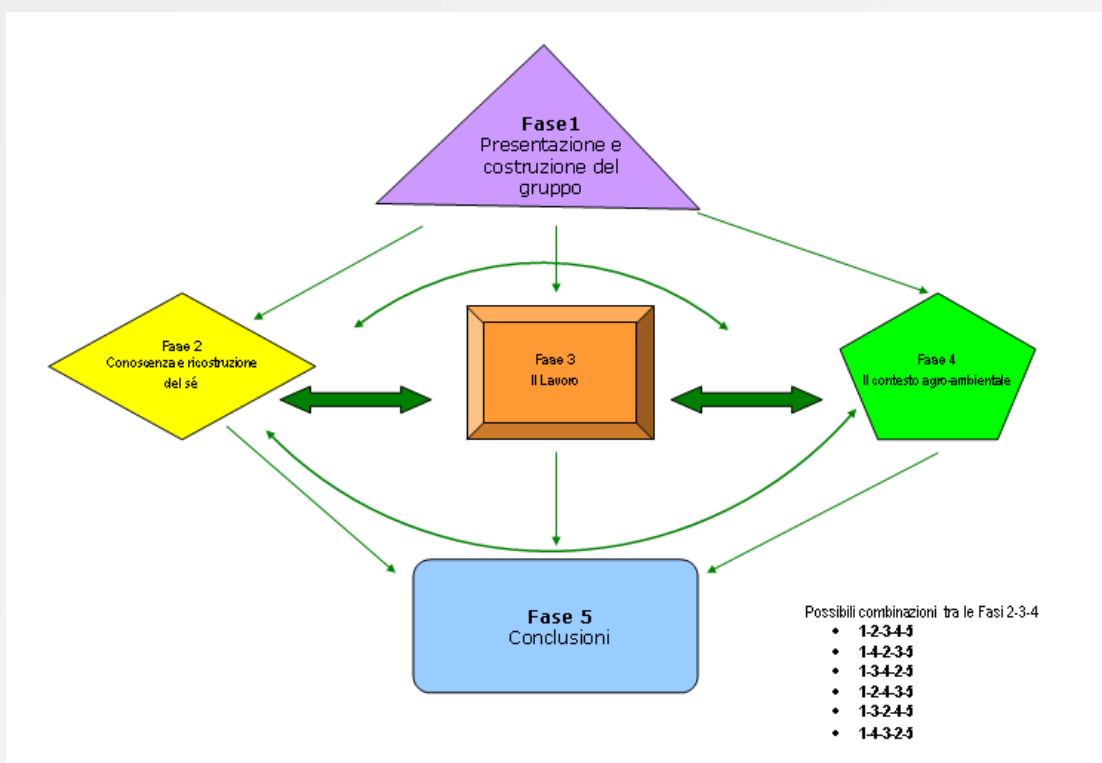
Fase1
Presentazione e costruzione del gruppo

Fase 2
Conoscenza e ricostruzione del sé

Fase 3
Il Lavoro

Fase 4
Il contesto agro-ambientale

Fase 5
Conclusioni

Possibili combinazioni tra le Fasi 2-3-4
- 1-2-3-4-5
- 1-4-2-3-5
- 1-3-4-2-5
- 1-2-4-3-5
- 1-3-2-4-5
- 1-4-3-2-5